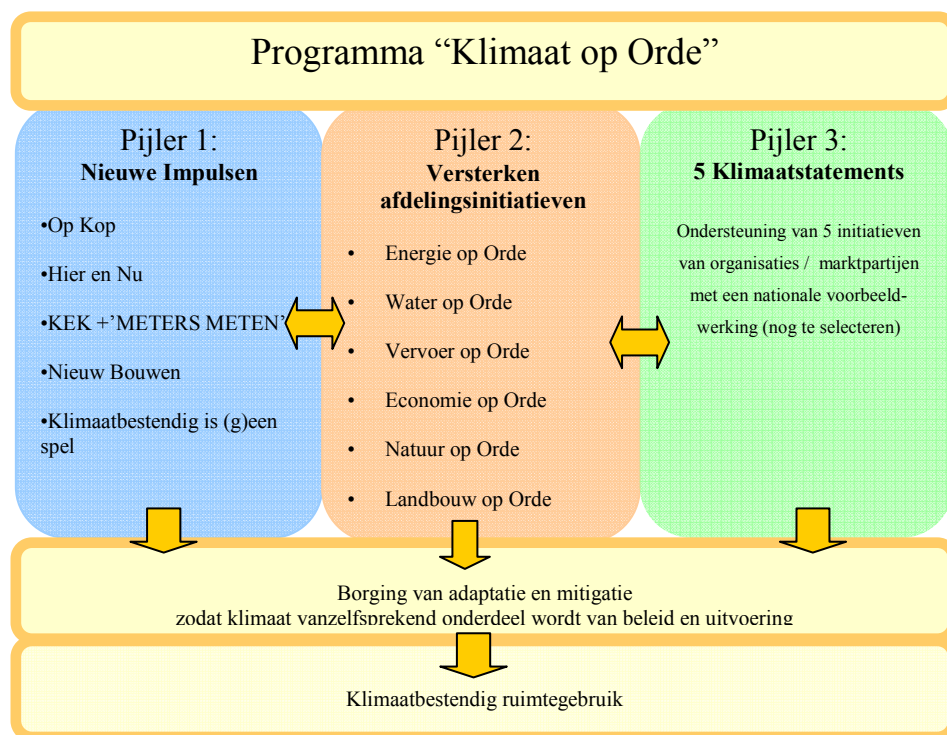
Programma “Klimaat op Orde”

Pijler 1:
**Nieuwe Impulsen**

•Op Kop

•Hier en Nu

•KEK +’METERS METEN’

•Nieuw Bouwen

•Klimaatbestendig is (g)een spel

Pijler 2:
**Versterken afdelingsinitiatieven**

• Energie op Orde
• Water op Orde
• Vervoer op Orde
• Economie op Orde
• Natuur op Orde
• Landbouw op Orde

Pijler 3:
**5 Klimaatstatements**

Ondersteuning van 5 initiatieven van organisaties / marktpartijen met een nationale voorbeeldwerking (nog te selecteren)

Borging van adaptatie en mitigatie
zodat klimaat vanzelfsprekend onderdeel wordt van beleid en uitvoering

Klimaatbestendig ruimtegebruik